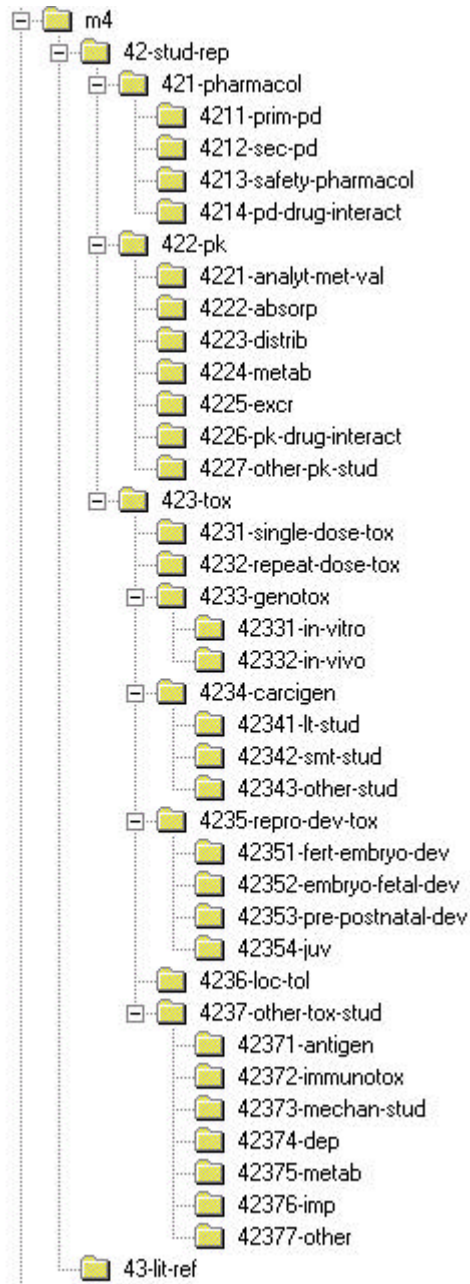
m4
42-stud-rep
421-pharmacol
4211-prim-pd
4212-sec-pd
4213-safety-pharmacol
4214-pd-drug-interact
422-pk
4221-analyt-met-val
4222-absorp
4223-distrib
4224-metab
4225-excr
4226-pk-drug-interact
4227-other-pk-stud
423-tox
4231-single-dose-tox
4232-repeat-dose-tox
4233-genotox
42331-in-vitro
42332-in-vivo
4234-carcigen
42341-lt-stud
42342-smt-stud
42343-other-stud
4235-repro-dev-tox
42351-fert-embryo-dev
42352-embryo-fetal-dev
42353-pre-postnatal-dev
42354-juv
4236-loc-tol
4237-other-tox-stud
42371-antigen
42372-immunotox
42373-mechan-stud
42374-dep
42375-metab
42376-imp
42377-other
43-lit-ref